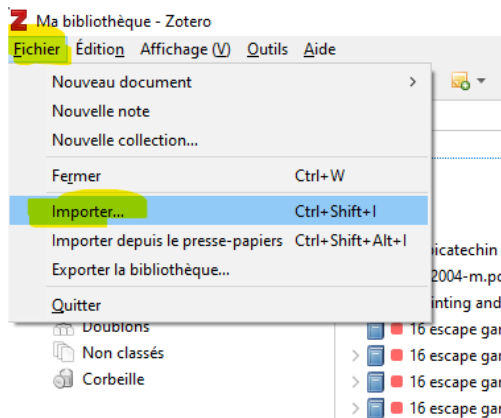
Ma bibliothèque - Zotero

Fichier Édition Affichage (V) Outils Aide

Nouveau document
Nouvelle note
Nouvelle collection...
Fermer Ctrl+W
Importer... Ctrl+Shift+I
Importer depuis le presse-papiers Ctrl+Shift+Alt+I
Exporter la bibliothèque...
Quitter

Doublons
Non classés
Corbeille

picatechin
2004-m.pc
inting and
16 escape gar
16 escape gar
16 escape gar
16 escape gar